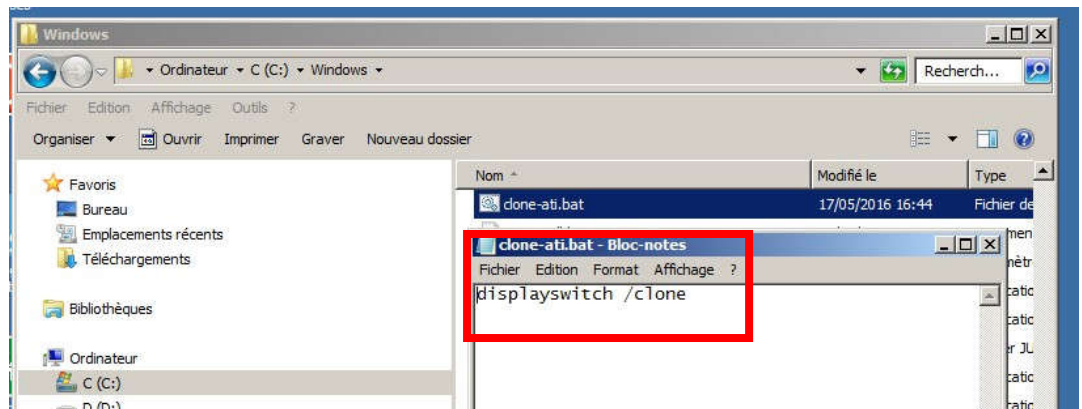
Windows

Ordinateur ▸ C (C:) ▸ Windows

Recherch...

Fichier Edition Affichage Outils ?

Organiser ▾ Ouvrir Imprimer Graver Nouveau dossier

Favoris
Bureau
Emplacements récents
Téléchargements

Bibliothèques

Ordinateur
C (C:)
D (D:)

| Nom | Modifié le | Type |
|---|---|---|
| clone-ati.bat | 17/05/2016 16:44 | Fichier de |

men
nètr
catic
catic
er JU
catic
catic

clone-ati.bat - Bloc-notes

Fichier Edition Format Affichage ?

displayswitch /clone